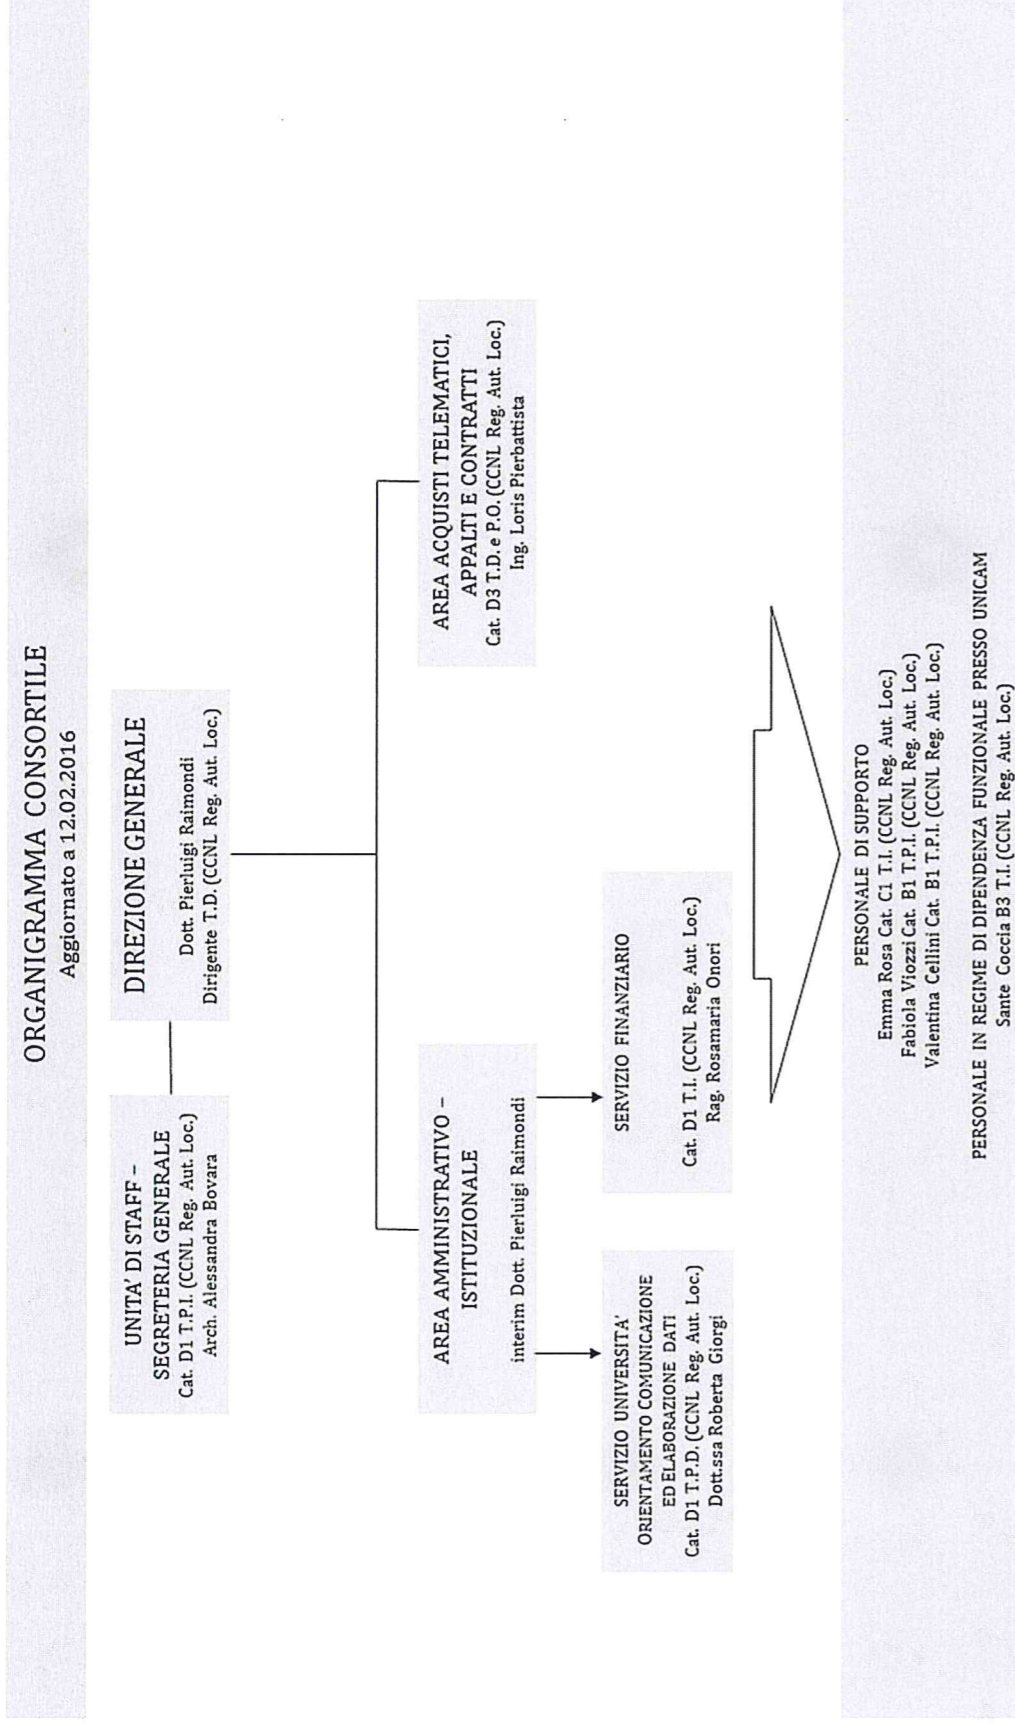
ORGANIGRAMMA CONSORTILE
Aggiornato a 12.02.2016

UNITA' DI STAFF – SEGRETERIA GENERALE
Cat. D1 T.P.I. (CCNL Reg. Aut. Loc.)
Arch. Alessandra Bovara

DIREZIONE GENERALE
Dott. Pierluigi Raimondi
Dirigente T.D. (CCNL Reg. Aut. Loc.)

AREA AMMINISTRATIVO – ISTITUZIONALE
interim Dott. Pierluigi Raimondi

AREA ACQUISTI TELEMATICI, APPALTI E CONTRATTI
Cat. D3 T.D. e P.O. (CCNL Reg. Aut. Loc.)
Ing. Loris Pierbattista

SERVIZIO UNIVERSITA' ORIENTAMENTO COMUNICAZIONE ED ELABORAZIONE DATI
Cat. D1 T.P.D. (CCNL Reg. Aut. Loc.)
Dott.ssa Roberta Giorgi

SERVIZIO FINANZIARIO
Cat. D1 T.I. (CCNL Reg. Aut. Loc.)
Rag. Rosamaria Onori

PERSONALE DI SUPPORTO
Emma Rosa Cat. C1 T.I. (CCNL Reg. Aut. Loc.)
Fabiola Viozzi Cat. B1 T.P.I. (CCNL Reg. Aut. Loc.)
Valentina Cellini Cat. B1 T.P.I. (CCNL Reg. Aut. Loc.)

PERSONALE IN REGIME DI DIPENDENZA FUNZIONALE PRESSO UNICAM
Sante Coccia B3 T.I. (CCNL Reg. Aut. Loc.)